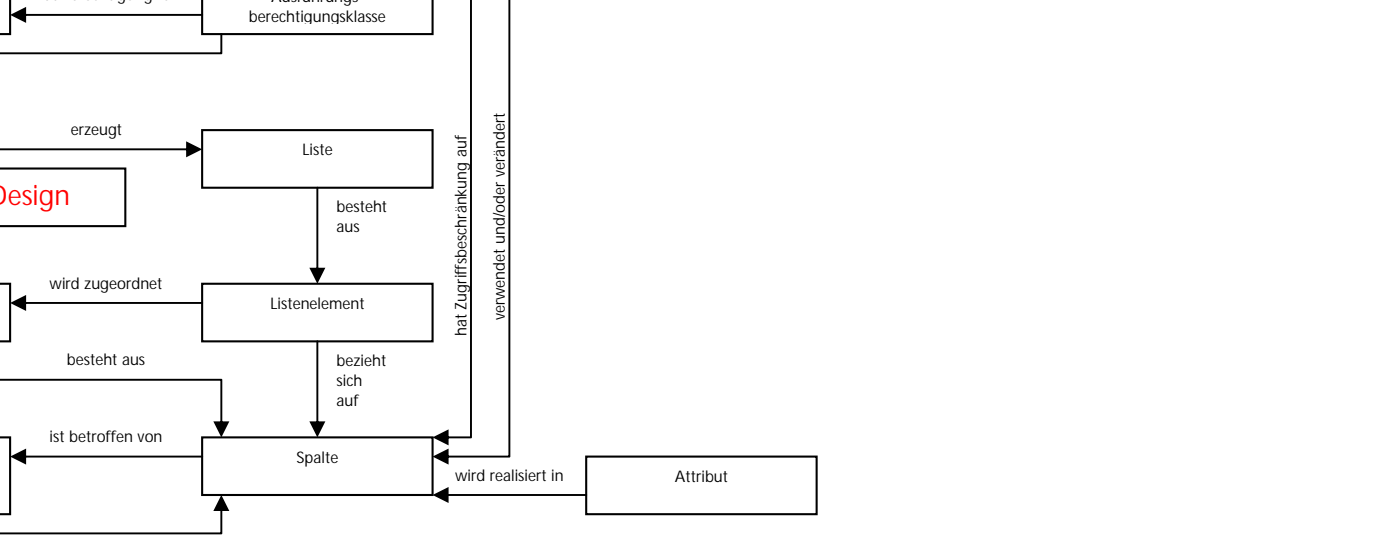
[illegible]
Ausführungs berechtigungsklasse

erzeugt

Liste

Design

besteht aus

wird zugeordnet

Listenelement

besteht aus

bezieht sich auf

ist betroffen von

Spalte

hat Zugriffsbeschränkung auf

verwendet und/oder verändert

wird realisiert in

Attribut